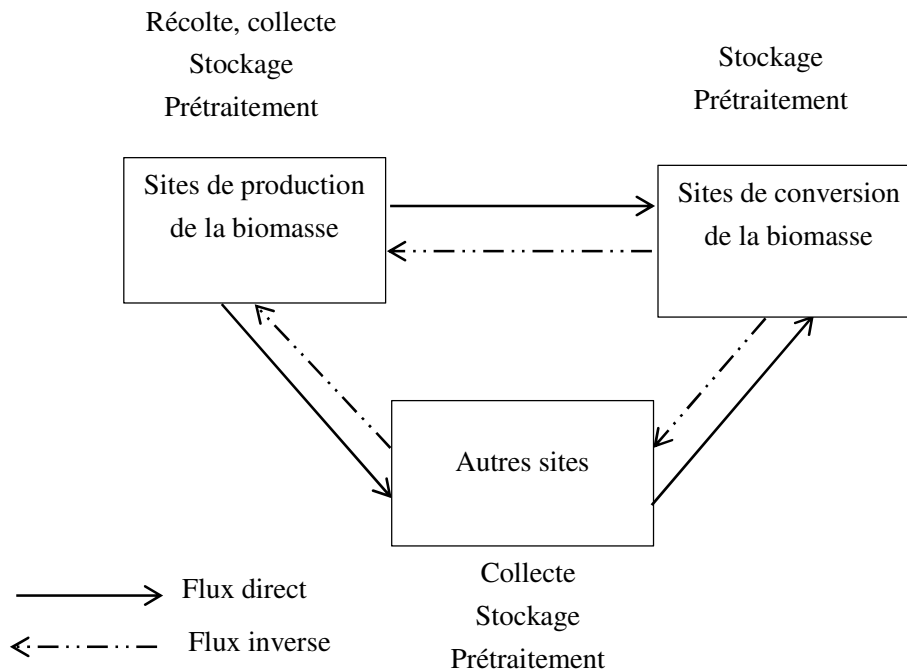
Récolte, collecte
Stockage
Prétraitement

Stockage
Prétraitement

Sites de production de la biomasse

Sites de conversion de la biomasse

Autres sites

Collecte
Stockage
Prétraitement

Flux direct

Flux inverse